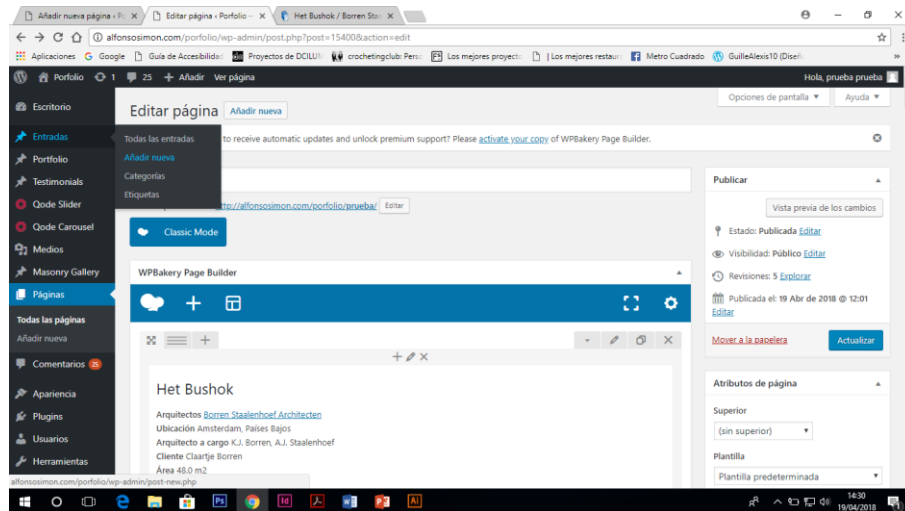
Añadir nueva página ‹ Po × | Editar página ‹ Porfolio × | Het Bushok / Borren Sta ×

alfonsosimon.com/porfolio/wp-admin/post.php?post=15400&action=edit

Aplicaciones | Google | Guía de Accesibilidad | Proyectos de DCILU | crochetingclub! Pers | Los mejores proyecto | | Los mejores restaur | Metro Cuadrado | GuilleAlexis10 (Diseñ »

Porfolio 1 25 + Añadir Ver página | Hola, prueba prueba

Escritorio
Entradas
Portfolio
Testimonials
Qode Slider
Qode Carousel
Medios
Masonry Gallery
Páginas
Todas las páginas
Añadir nueva
Comentarios 25
Apariencia
Plugins
Usuarios
Herramientas

Todas las entradas
Añadir nueva
Categorías
Etiquetas

Opciones de pantalla ▼ | Ayuda ▼

Editar página | Añadir nueva

to receive automatic updates and unlock premium support? Please activate your copy of WPBakery Page Builder.

http://alfonsosimon.com/porfolio/prueba/ | Editar

Classic Mode

WPBakery Page Builder

Het Bushok

Arquitectos Borren Staalenhoef Architecten
Ubicación Amsterdam, Países Bajos
Arquitecto a cargo K.J. Borren, A.J. Staalenhoef
Cliente Claartje Borren
Área 48.0 m2

Publicar
Vista previa de los cambios
Estado: Publicada Editar
Visibilidad: Público Editar
Revisiones: 5 Explorar
Publicada el: 19 Abr de 2018 @ 12:01 Editar
Mover a la papelera | Actualizar

Atributos de página
Superior
(sin superior)
Plantilla
Plantilla predeterminada

alfonsosimon.com/porfolio/wp-admin/post-new.php

14:30
19/04/2018